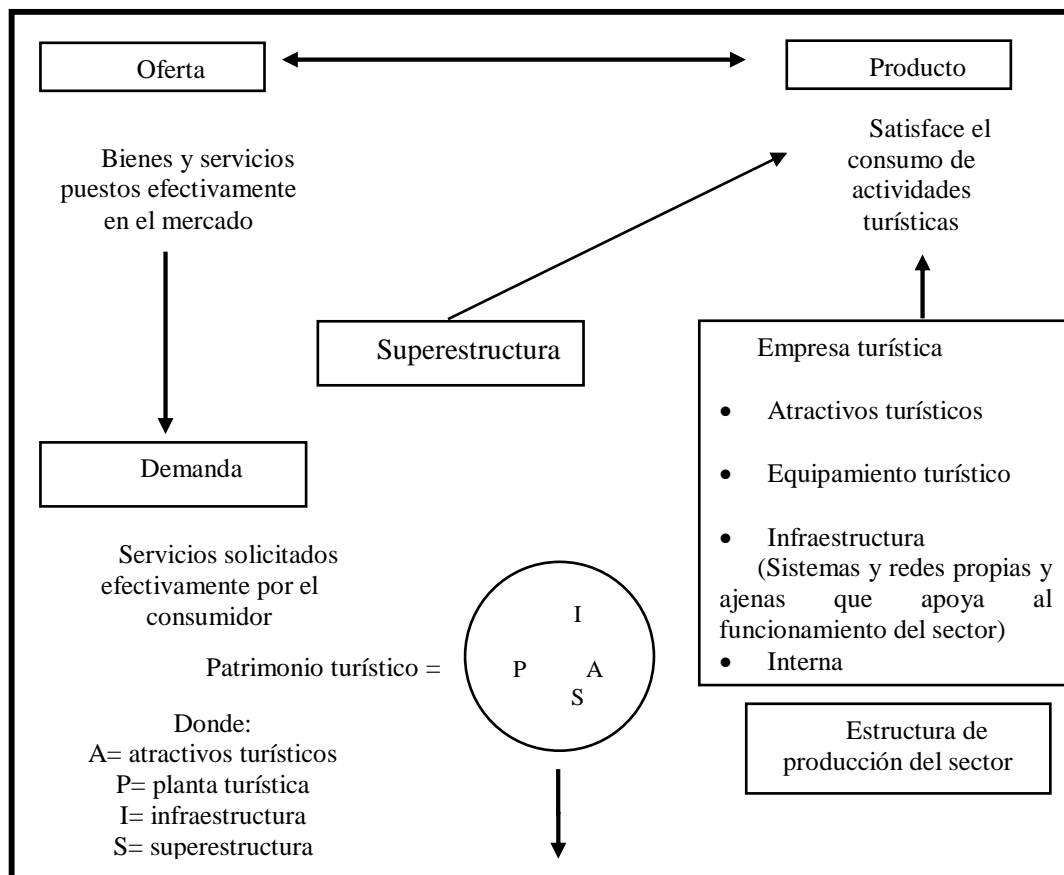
Oferta

Producto

Bienes y servicios puestos efectivamente en el mercado

Satisface el consumo de actividades turísticas

Superestructura

Empresa turística

- Atractivos turísticos
- Equipamiento turístico
- Infraestructura (Sistemas y redes propias y ajenas que apoya al funcionamiento del sector)
- Interna

Demanda

Servicios solicitados efectivamente por el consumidor

Patrimonio turístico =

I

P A

S

Estructura de producción del sector

Donde:
A= atractivos turísticos
P= planta turística
I= infraestructura
S= superestructura